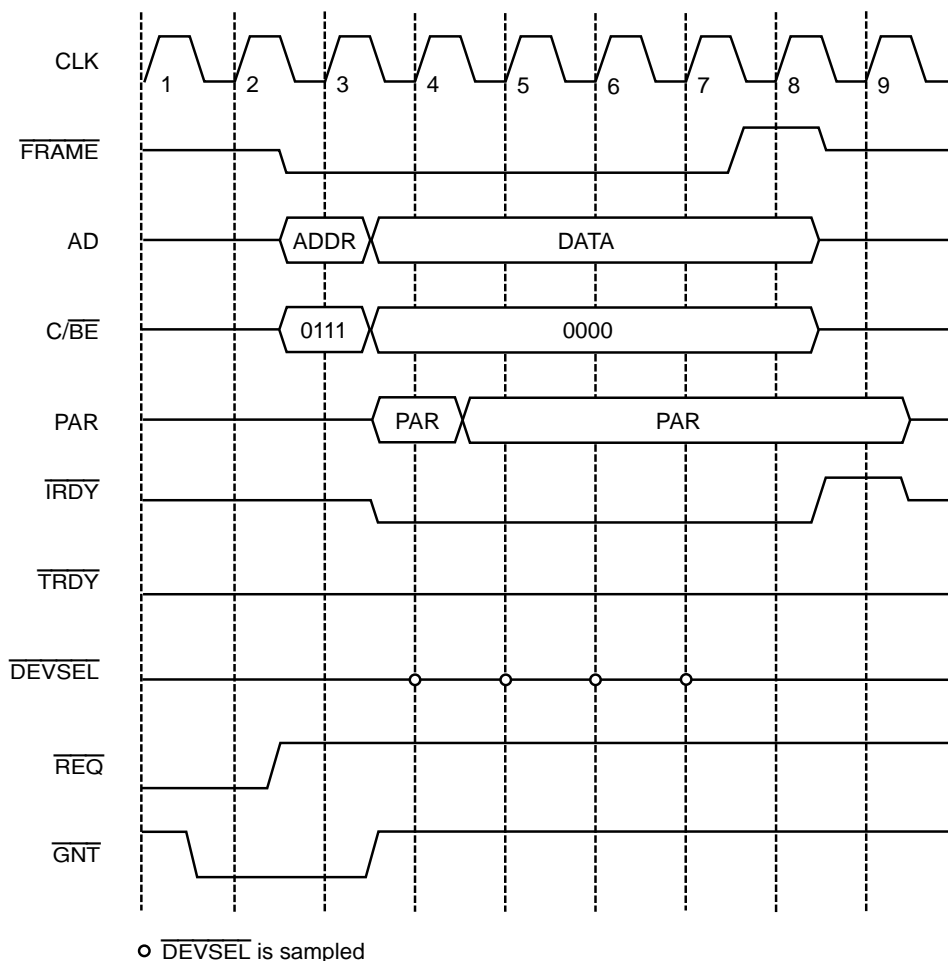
CLK
1 2 3 4 5 6 7 8 9

$\overline{FRAME}$

AD
ADDR
DATA

C/$\overline{BE}$
0111
0000

PAR
PAR
PAR

$\overline{IRDY}$

$\overline{TRDY}$

$\overline{DEVSEL}$

$\overline{REQ}$

$\overline{GNT}$

o $\overline{DEVSEL}$ is sampled